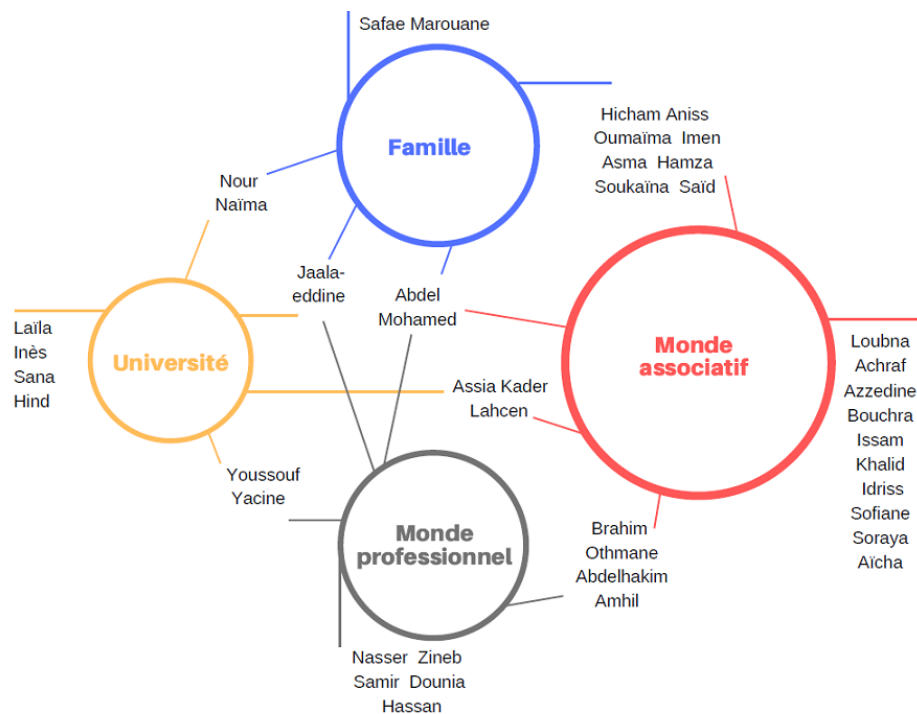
Safae Marouane

Famille

Hicham Aniss
Oumaïma Imen
Asma Hamza
Soukaïna Saïd

Nour
Naïma

Jaala-eddine

Abdel
Mohamed

Laïla
Inès
Sana
Hind

Université

Monde associatif

Loubna
Achraf
Azzedine
Bouchra
Issam
Khalid
Idriss
Sofiane
Soraya
Aïcha

Assia Kader
Lahcen

Youssouf
Yacine

Monde professionnel

Brahim
Othmane
Abdelhakim
Amhil

Nasser Zineb
Samir Dounia
Hassan